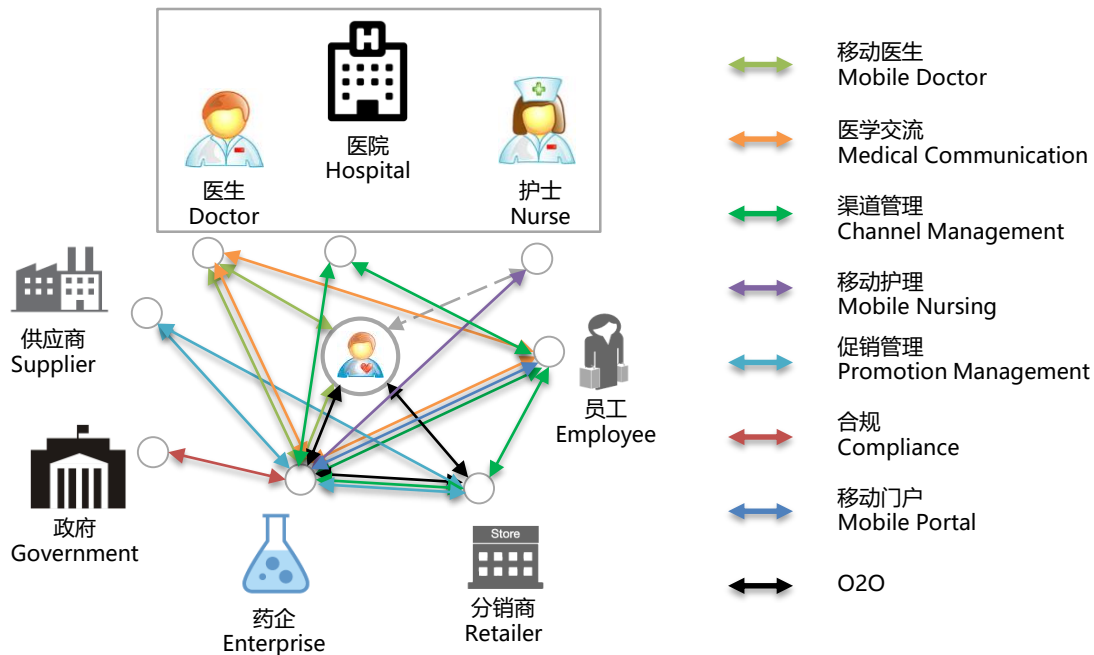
医院
Hospital

医生
Doctor

护士
Nurse

供应商
Supplier

员工
Employee

政府
Government

药企
Enterprise

Store

分销商
Retailer

移动医生
Mobile Doctor

医学交流
Medical Communication

渠道管理
Channel Management

移动护理
Mobile Nursing

促销管理
Promotion Management

合规
Compliance

移动门户
Mobile Portal

O2O